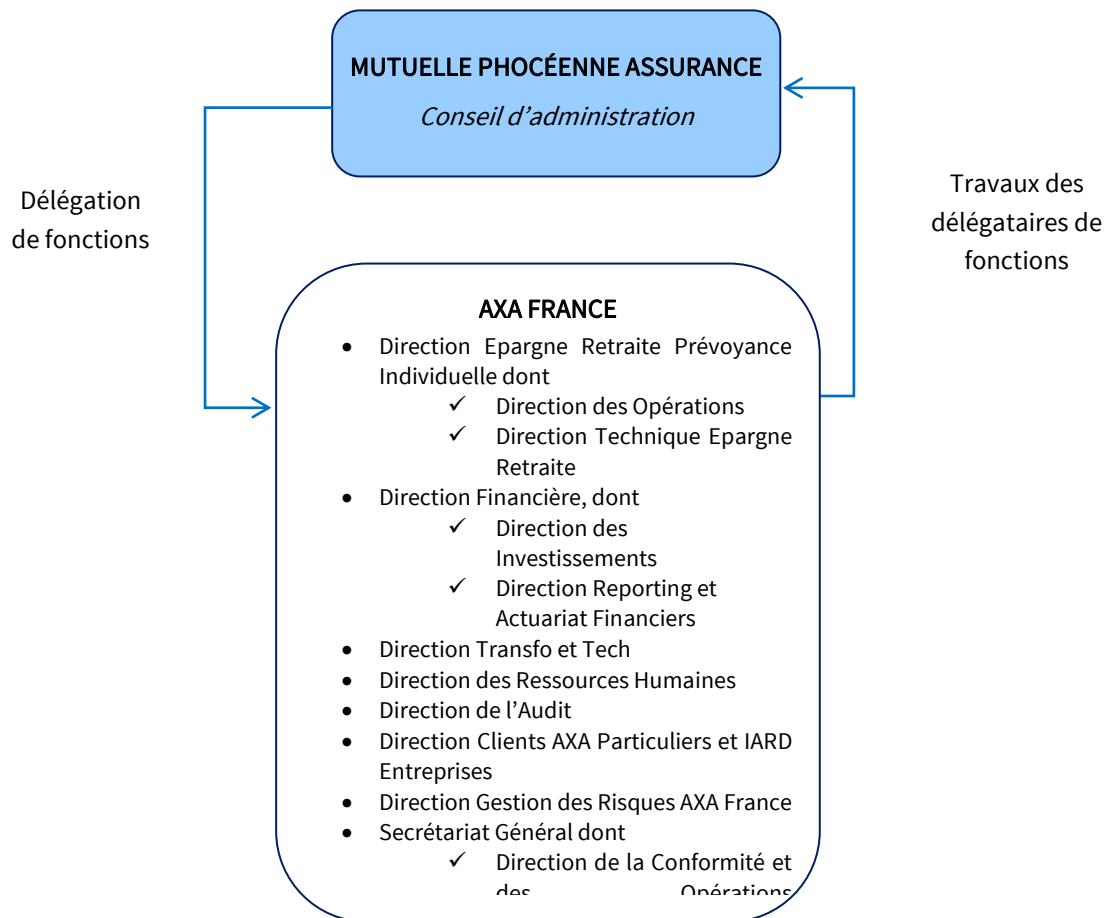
MUTUELLE PHOCÉENNE ASSURANCE

*Conseil d'administration*

Délégation de fonctions

Travaux des délégataires de fonctions

AXA FRANCE

- Direction Epargne Retraite Prévoyance Individuelle dont
  - ✓ Direction des Opérations
  - ✓ Direction Technique Epargne Retraite
- Direction Financière, dont
  - ✓ Direction des Investissements
  - ✓ Direction Reporting et Actuariat Financiers
- Direction Transfo et Tech
- Direction des Ressources Humaines
- Direction de l'Audit
- Direction Clients AXA Particuliers et IARD Entreprises
- Direction Gestion des Risques AXA France
- Secrétariat Général dont
  - ✓ Direction de la Conformité et des Opérations